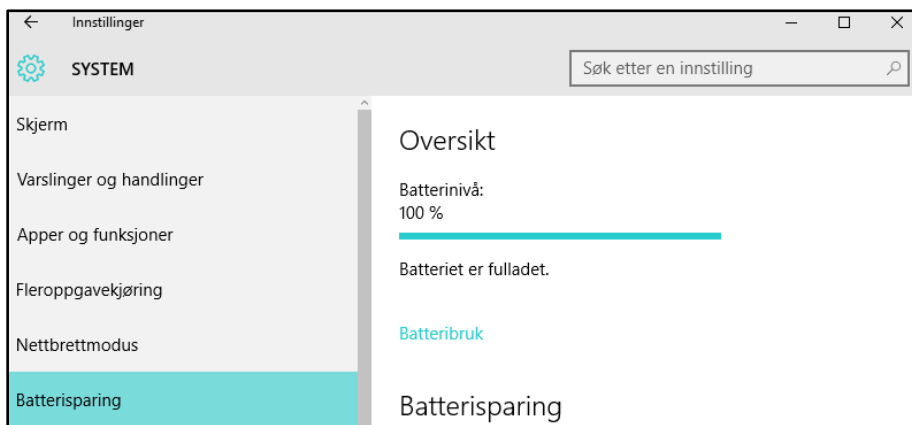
← Innstillinger

SYSTEM

Søk etter en innstilling

Skjerm

Varslinger og handlinger

Apper og funksjoner

Fleroppgavekjøring

Nettbrettmodus

Batterisparing

Oversikt

Batterinivå:
100 %

Batteriet er fulladet.

Batteribruk

Batterisparing